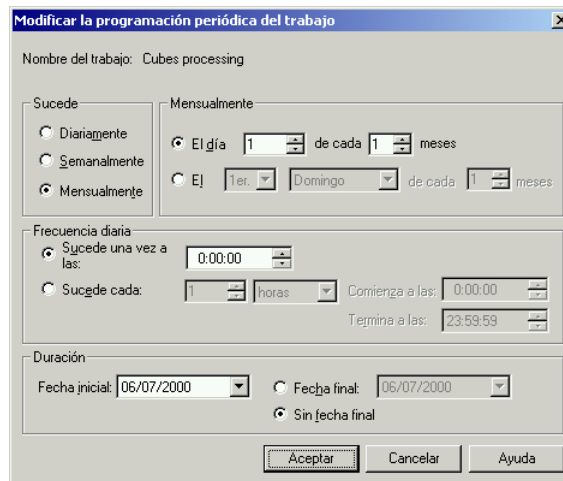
Modificar la programación periódica del trabajo

Nombre del trabajo: Cubes processing

Sucede
Diariamente
Semanalmente
Mensualmente

Mensualmente
El día 1 de cada 1 meses
El 1er. Domingo de cada 1 meses

Frecuencia diaria
Sucede una vez a las: 0:00:00
Sucede cada: 1 horas Comienza a las: 0:00:00
Termina a las: 23:59:59

Duración
Fecha inicial: 06/07/2000
Fecha final: 06/07/2000
Sin fecha final

Aceptar
Cancelar
Ayuda